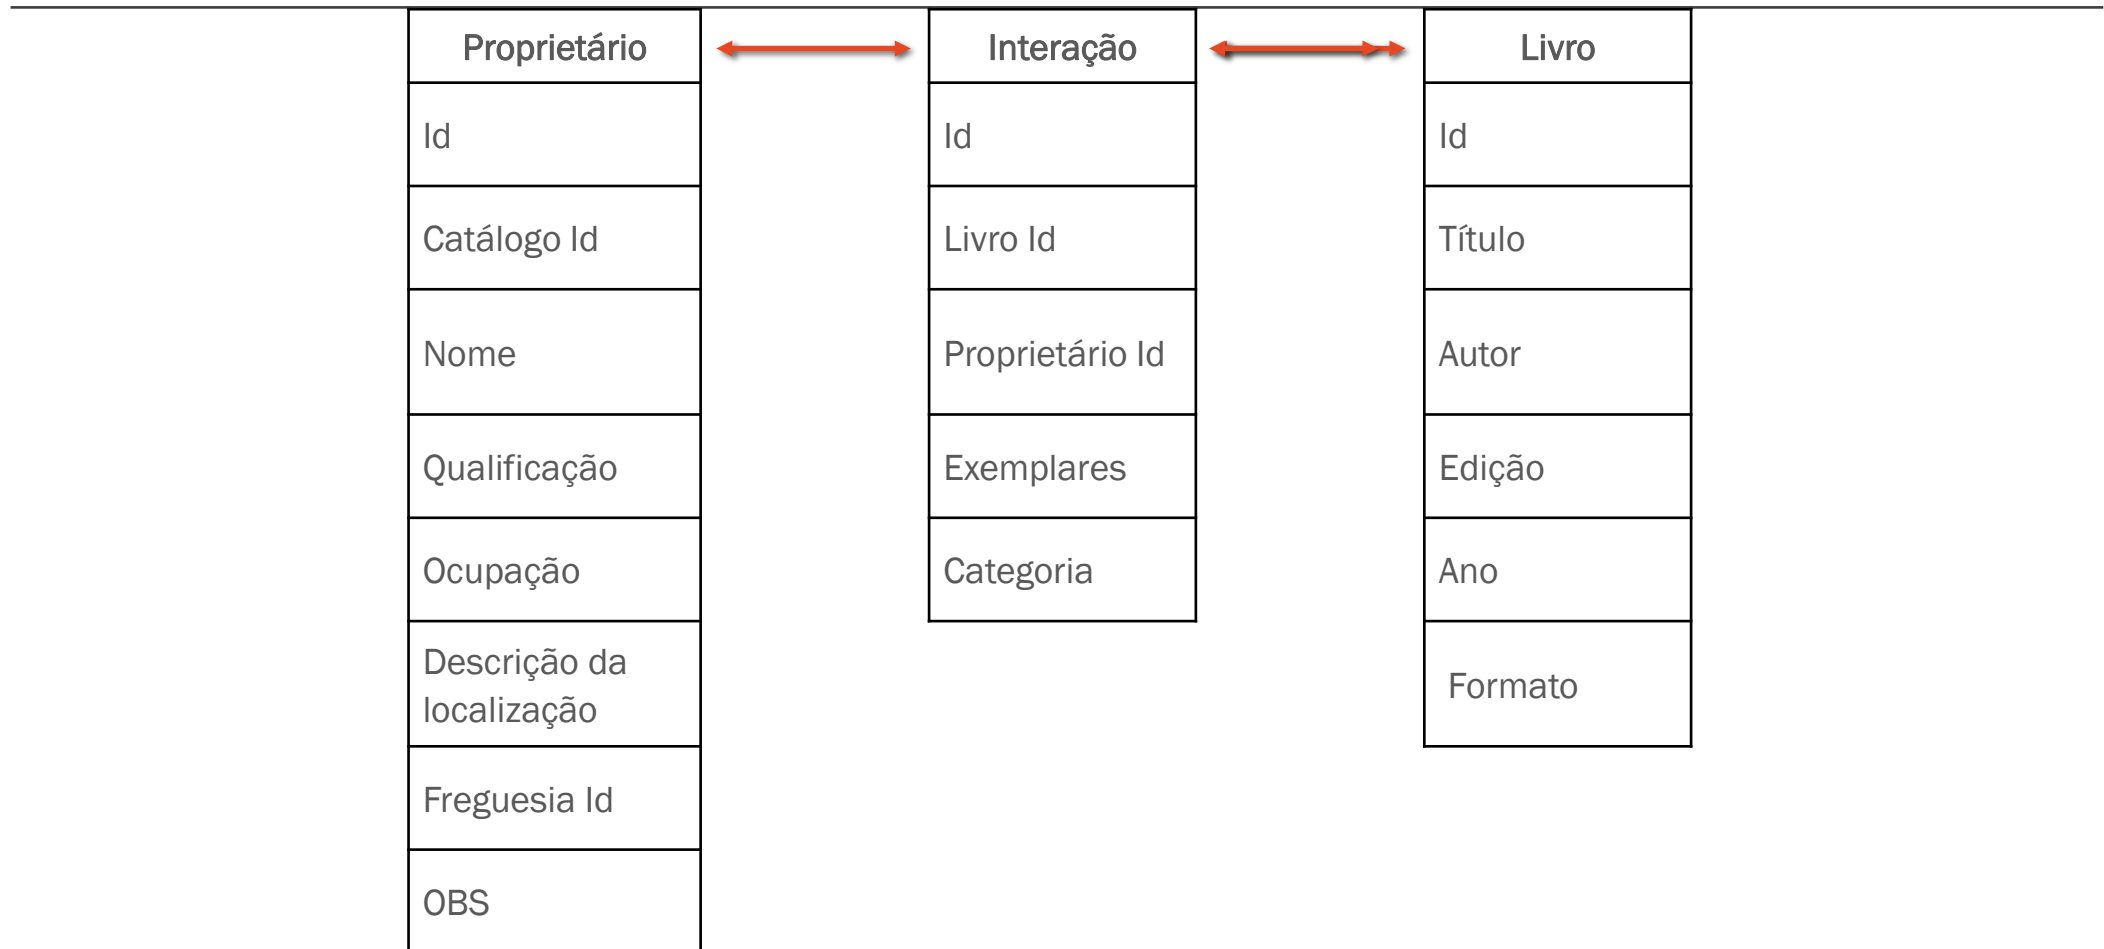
| Proprietário |
|---|
| Id |
| Catálogo Id |
| Nome |
| Qualificação |
| Ocupação |
| Descrição da localização |
| Freguesia Id |
| OBS |

| Interação |
|---|
| Id |
| Livro Id |
| Proprietário Id |
| Exemplares |
| Categoria |

| Livro |
|---|
| Id |
| Título |
| Autor |
| Edição |
| Ano |
| Formato |